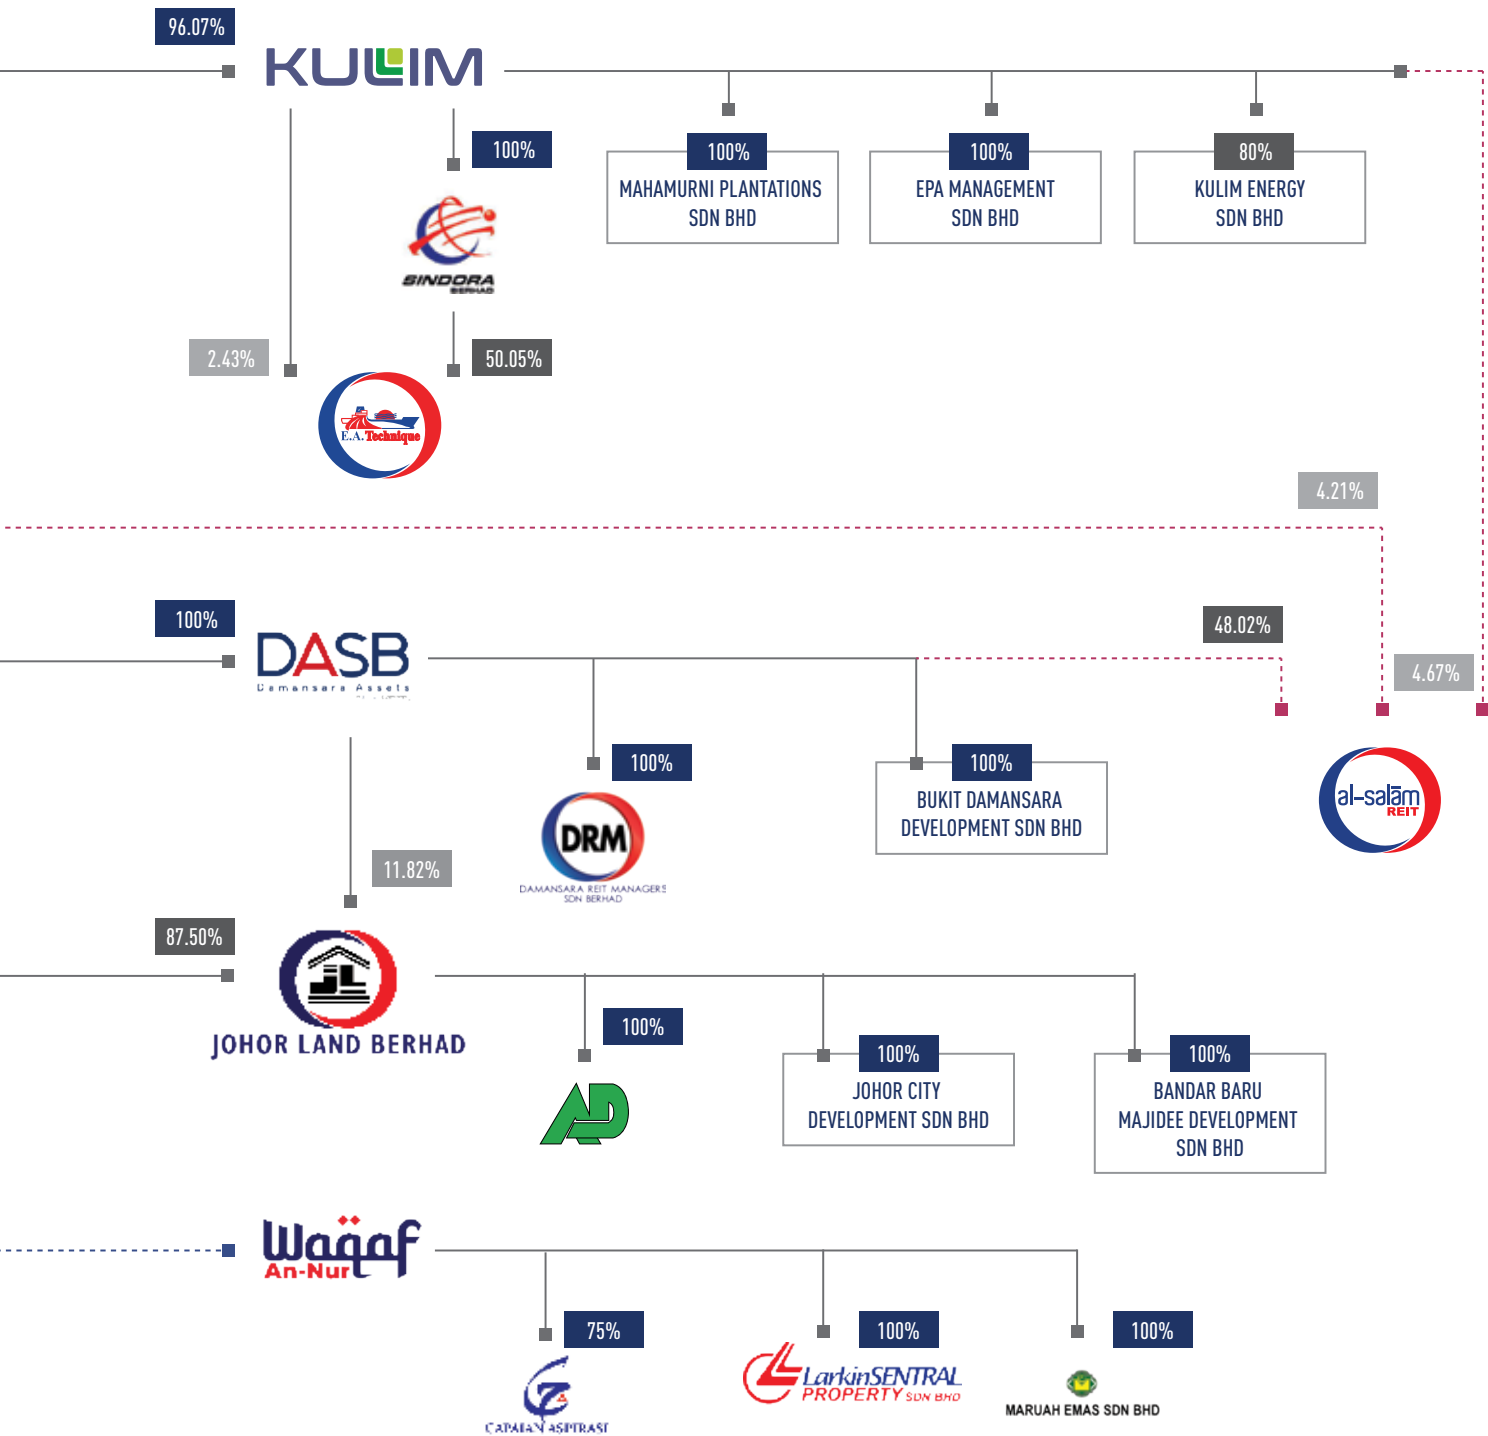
96.07%

KULIM

100%

MAHAMURNI PLANTATIONS SDN BHD

100%

EPA MANAGEMENT SDN BHD

80%

KULIM ENERGY SDN BHD

100%

SINDORA BERHAD

2.43%

50.05%

E.A. Technique

4.21%

100%

DASB

Damansara Assets

48.02%

4.67%

100%

DRM

DAMANSARA REIT MANAGERS SDN BERHAD

100%

BUKIT DAMANSARA DEVELOPMENT SDN BHD

al-salām REIT

11.82%

87.50%

JOHOR LAND BERHAD

100%

AP

100%

JOHOR CITY DEVELOPMENT SDN BHD

100%

BANDAR BARU MAJIDEE DEVELOPMENT SDN BHD

Waqaf An-Nur

75%

CAPAIAN ASPIRASI

100%

LarkinSENTRAL PROPERTY SDN BHD

100%

MARUAH EMAS SDN BHD